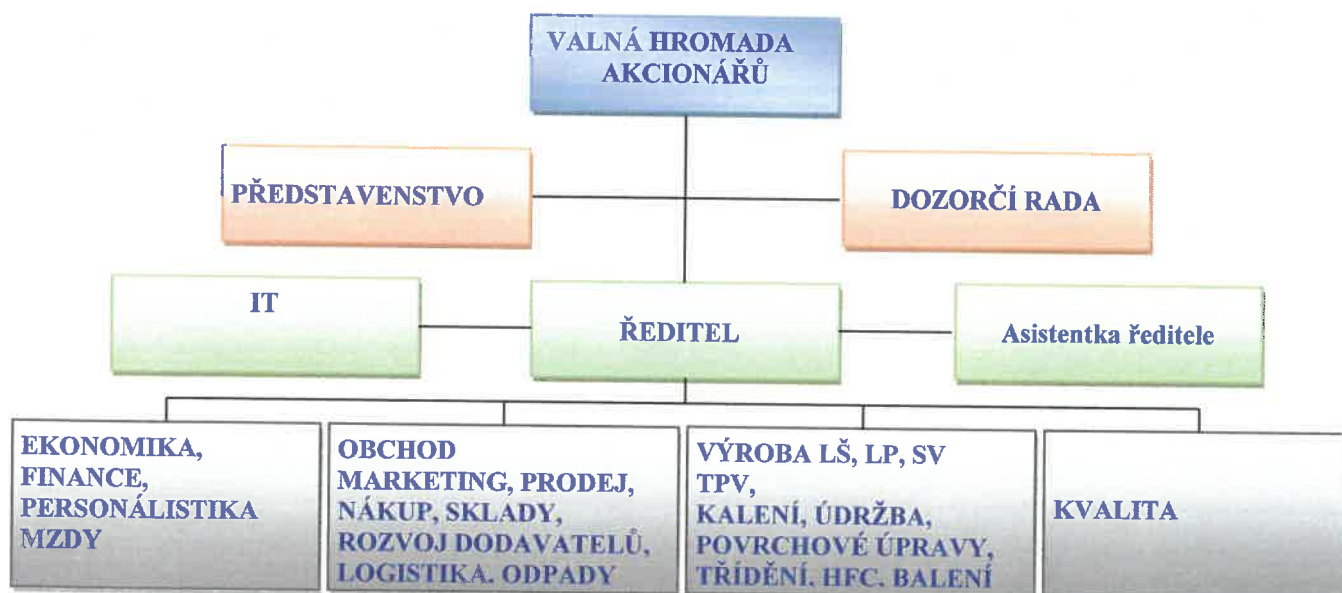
VALNÁ HROMADA AKCIONÁŘŮ

PŘEDSTAVENSTVO

DOZORČÍ RADA

IT

ŘEDITEL

Asistentka ředitele

EKONOMIKA, FINANCE, PERSONÁLISTIKA MZDY

OBCHOD MARKETING, PRODEJ, NÁKUP, SKLADY, ROZVOJ DODAVATELŮ, LOGISTIKA. ODPADY

VÝROBA LŠ, LP, SV TPV, KALENÍ, ÚDRŽBA, POVRCHOVÉ ÚPRAVY, TŘÍDĚNÍ, HFC, BALENÍ

KVALITA